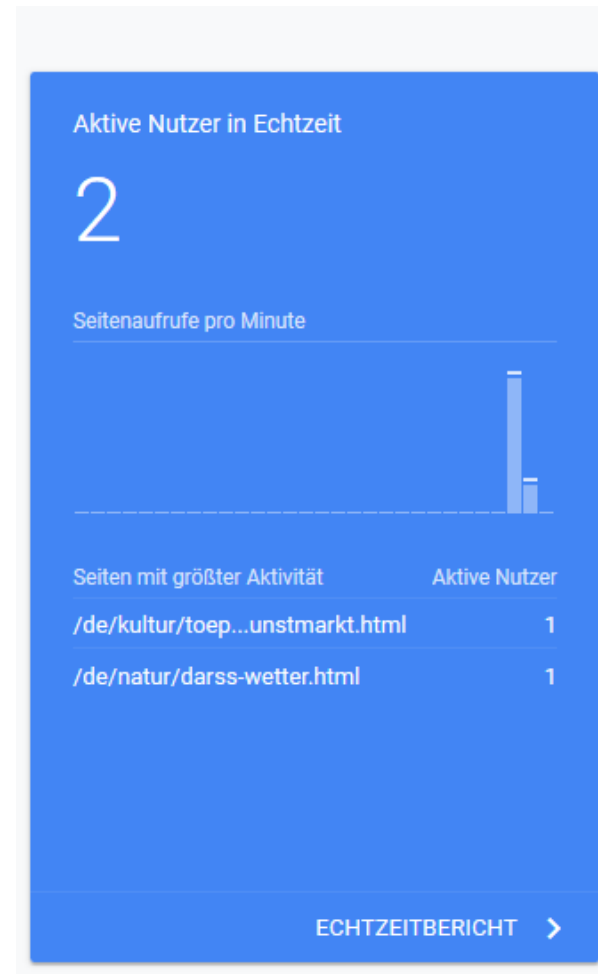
Aktive Nutzer in Echtzeit

2

Seitenaufrufe pro Minute

| Seiten mit größter Aktivität | Aktive Nutzer |
|---|---|
| /de/kultur/toep...unstmarkt.html | 1 |
| /de/natur/darss-wetter.html | 1 |

ECHTZEITBERICHT >